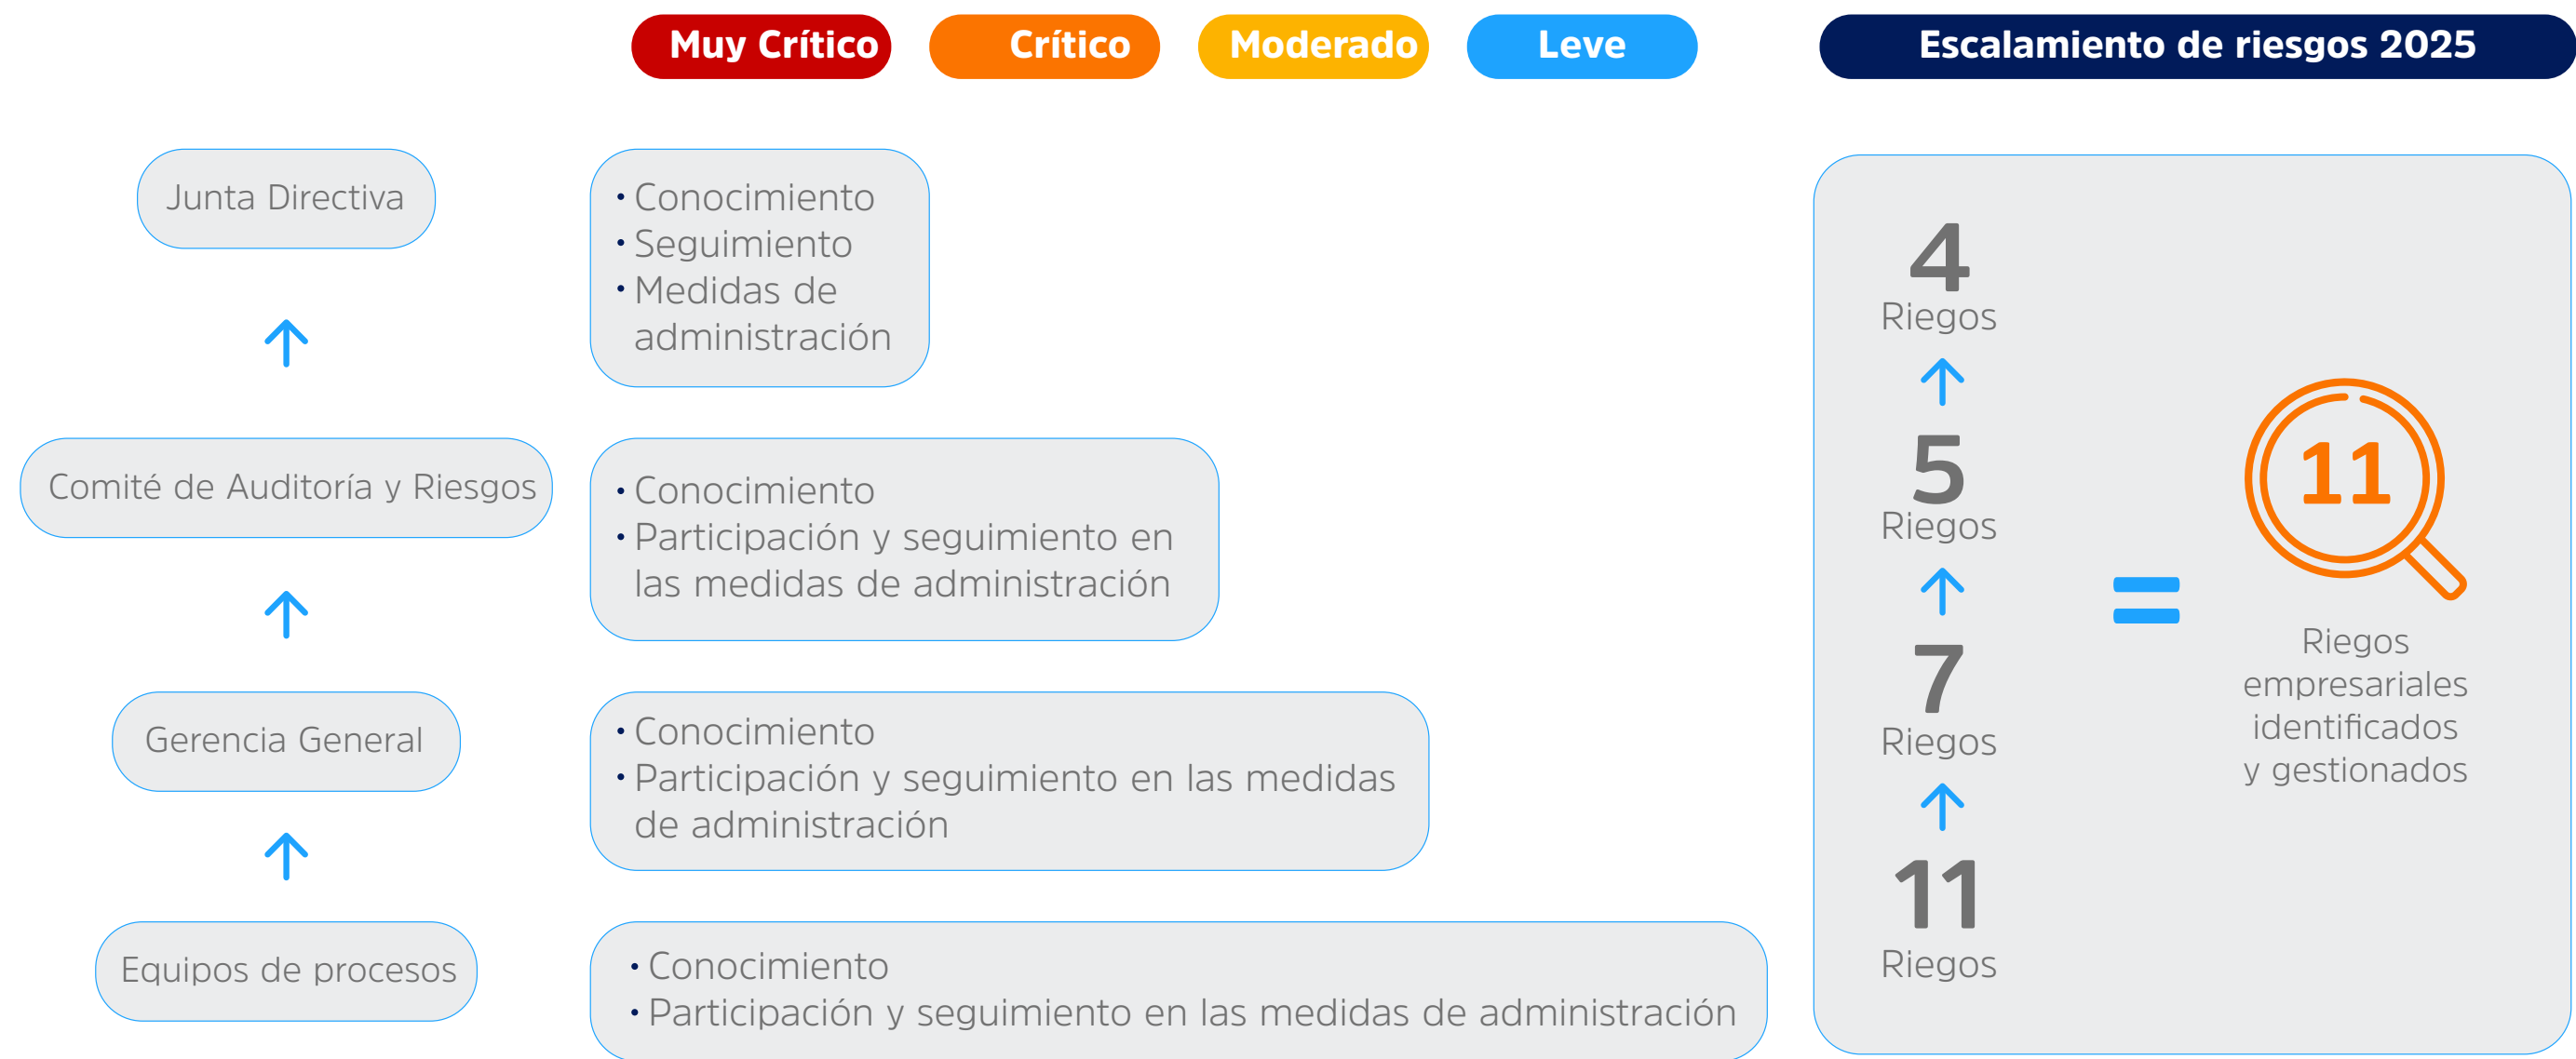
Muy Crítico Crítico Moderado Leve

Escalamiento de riesgos 2025

Junta Directiva

• Conocimiento
• Seguimiento
• Medidas de administración

Comité de Auditoría y Riesgos

• Conocimiento
• Participación y seguimiento en las medidas de administración

Gerencia General

• Conocimiento
• Participación y seguimiento en las medidas de administración

Equipos de procesos

• Conocimiento
• Participación y seguimiento en las medidas de administración

4
Riegos

5
Riegos

7
Riegos

11
Riegos

=

11

Riegos empresariales identificados y gestionados